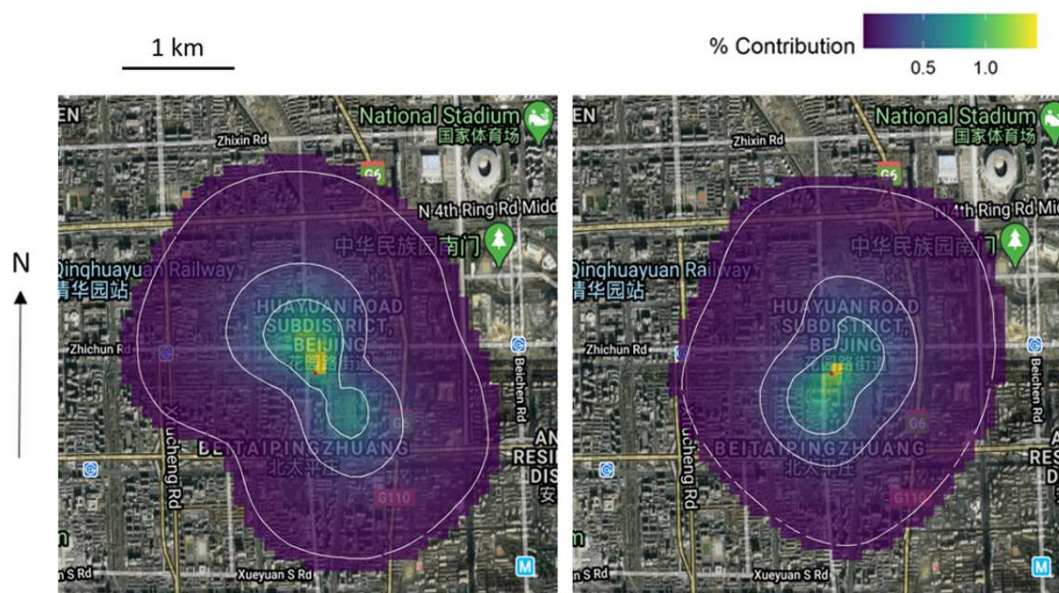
1 km

% Contribution
0.5
1.0

N

EN
National Stadium
国家体育场
Zhixin Rd
G6
N 4th Ring Rd Midd
中华民族园南门
Qinghuayuan Railway
清华园站
HUAYUAN ROAD SUBDISTRICT, BEIJING
花园路街道
Zhichun Rd
Beichen Rd
Xueyuan Rd
Xucheng Rd
BEITAIPINGZHUANG
北太平庄
G6
G110
AN
RESI
DIS
安
n
n S Rd
Xueyuan S Rd

EN
National Stadium
国家体育场
Zhixin Rd
G6
N 4th Ring Rd Mi
中华民族园南门
Qinghuayuan Railway
清华园站
HUAYUAN ROAD SUBDISTRICT, BEIJING
花园路街道
Zhichun Rd
Beichen Rd
Xucheng Rd
BEITAIPINGZHUANG
北太平庄
G6
G110
A
RES
D
n
n S Rd
Xueyuan S Rd
M